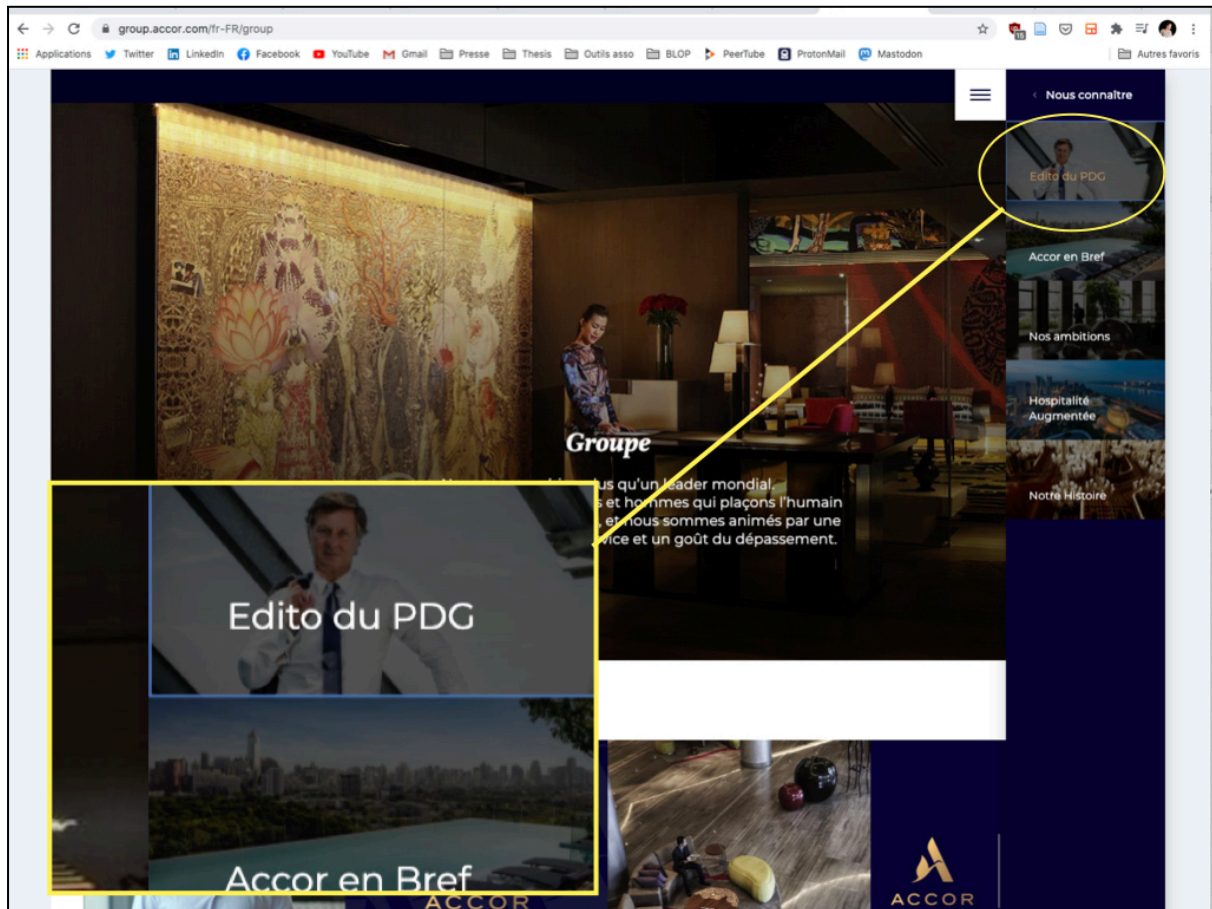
group.accor.com/fr-FR/group

Applications Twitter LinkedIn Facebook YouTube Gmail Presse Thesis Outils asso BLOP PeerTube ProtonMail Mastodon Autres favoris

Nous connaître

Edito du PDG

Accor en Bref

Nos ambitions

Hospitalité Augmentée

Notre Histoire

Groupe

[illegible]us qu'un leader mondial, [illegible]s et hommes qui plaçons l'humain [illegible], et nous sommes animés par une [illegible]vice et un goût du dépassement.

Edito du PDG

Accor en Bref

ACCOR

ACCOR